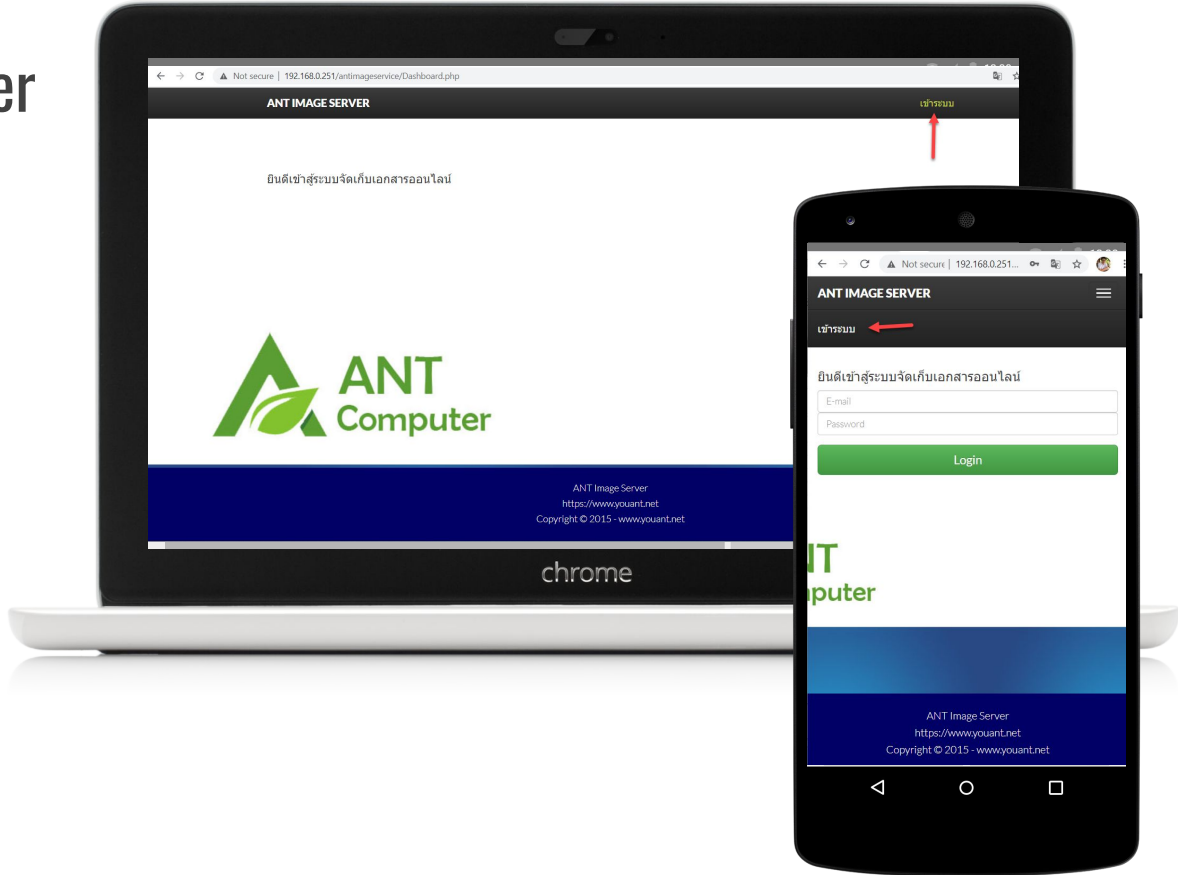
er

Not secure | 192.168.0.251/antimageservice/Dashboard.php

ANT IMAGE SERVER

เข้าระบบ

ยินดีเข้าสู่ระบบจัดเก็บเอกสารออนไลน์

ANT Computer

ANT Image Server
https://www.youant.net
Copyright © 2015 - www.youant.net

chrome

Not secure | 192.168.0.251...

ANT IMAGE SERVER

เข้าระบบ

ยินดีเข้าสู่ระบบจัดเก็บเอกสารออนไลน์

E-mail

Password

Login

NT
nputer

ANT Image Server
https://www.youant.net
Copyright © 2015 - www.youant.net